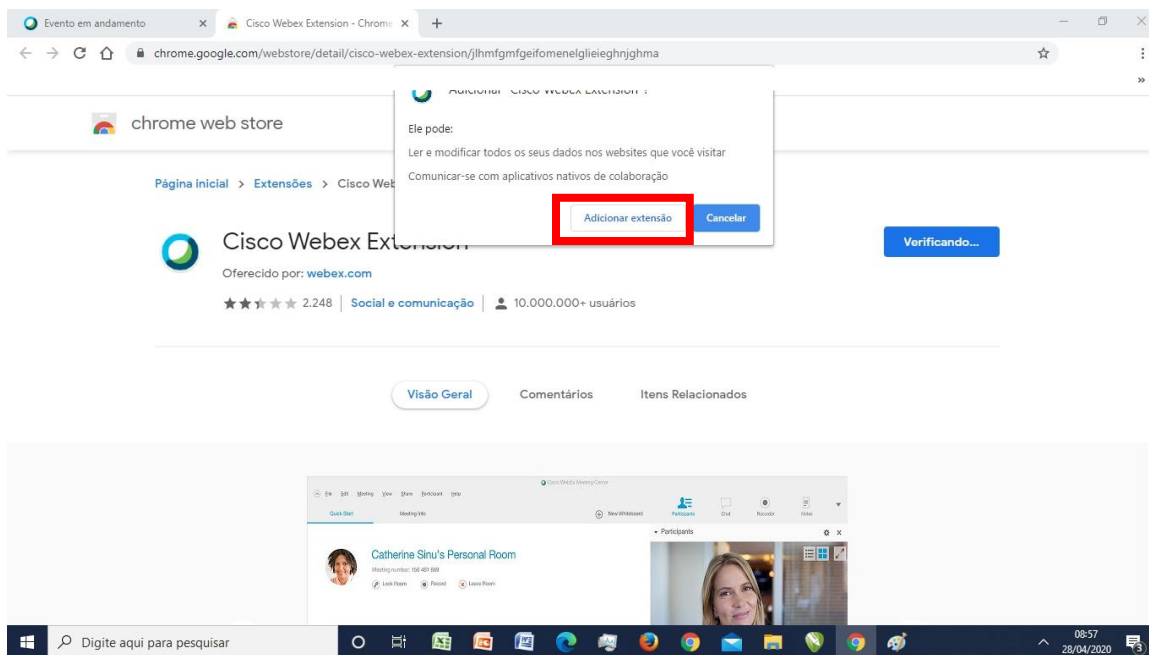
Evento em andamento ×
Cisco Webex Extension - Chrome ×
+

chrome.google.com/webstore/detail/cisco-webex-extension/jlhmfgmfgeifomenelglieieghnjghma

chrome web store

Página inicial > Extensões > Cisco Web

Adicionar "Cisco Webex Extension"?

Ele pode:

Ler e modificar todos os seus dados nos websites que você visitar

Comunicar-se com aplicativos nativos de colaboração

Adicionar extensão
Cancelar

Cisco Webex Extension

Oferecido por: webex.com

2.248 | Social e comunicação | 10.000.000+ usuários

Verificando...

Visão Geral
Comentários
Itens Relacionados

Cisco Webex Meeting Center

File Edit Meeting View Share Participant Help

Quick Start
Meeting Info
New Whiteboard
Participants
Chat
Recorder
Notes

Participants

Catherine Sinu's Personal Room

Meeting number: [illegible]

Lock Room
Record
Leave Room

Digite aqui para pesquisar

08:57
28/04/2020
3